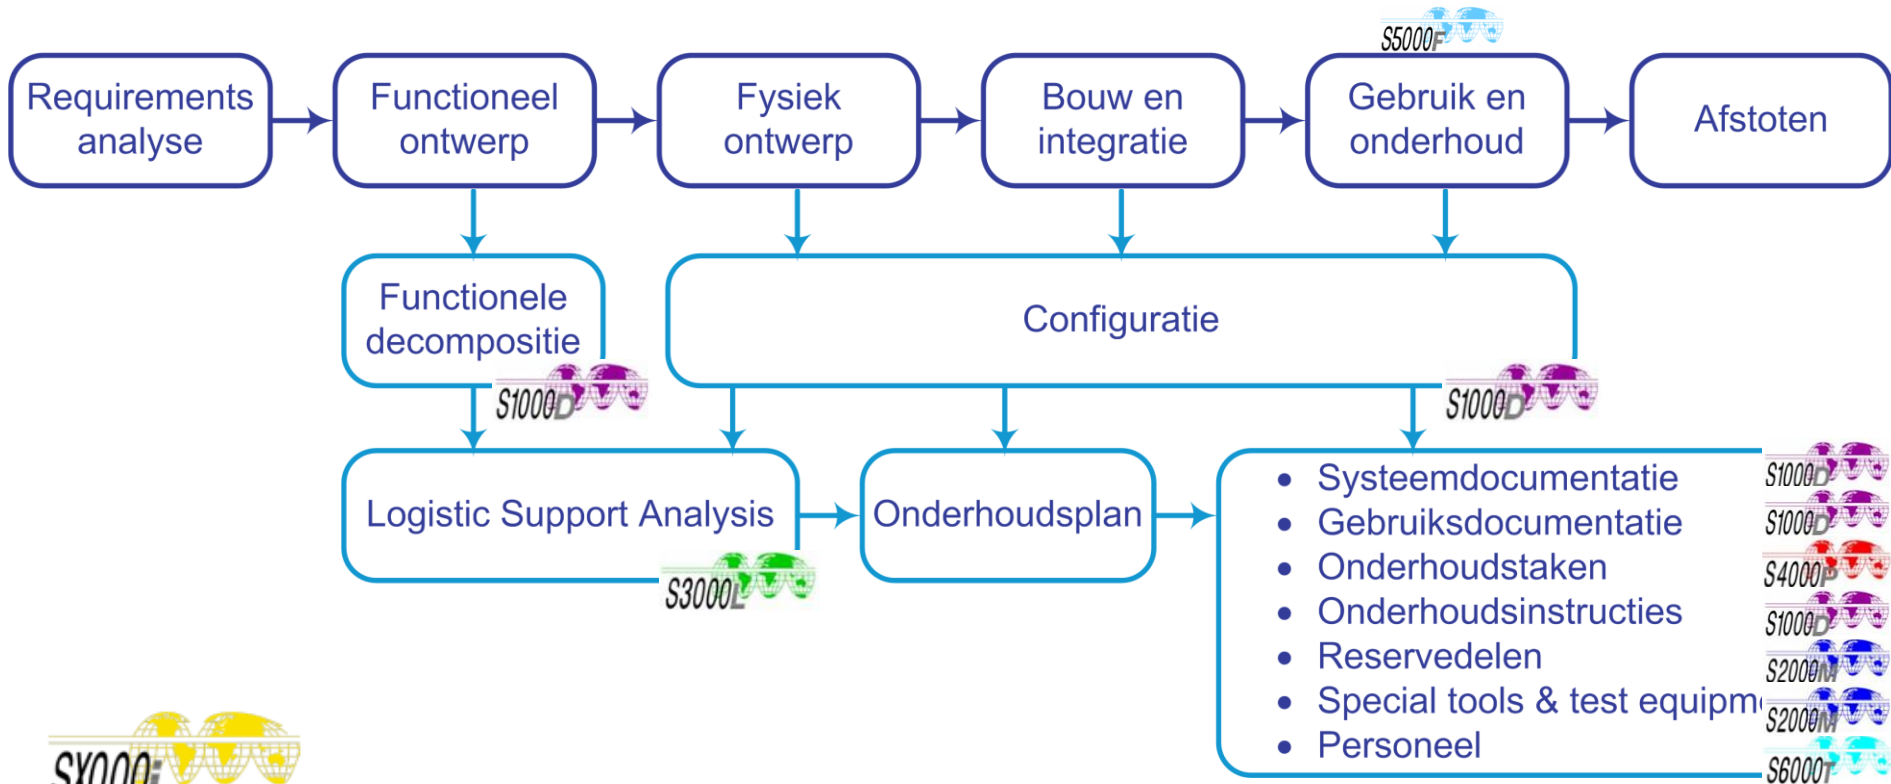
S5000F

Requirements analyse

Functioneel ontwerp

Fysiek ontwerp

Bouw en integratie

Gebruik en onderhoud

Afstoten

Functionele decompositie

Configuratie

S1000D

S1000D

Logistic Support Analysis

S3000L

Onderhoudsplan

- Systeemdocumentatie
- Gebruiksdocumentatie
- Onderhoudstaken
- Onderhoudsinstructies
- Reservedelen
- Special tools & test equipm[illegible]
- Personeel

S1000D
S1000D
S4000P
S1000D
S2000M
S2000M
S6000T

SX000i